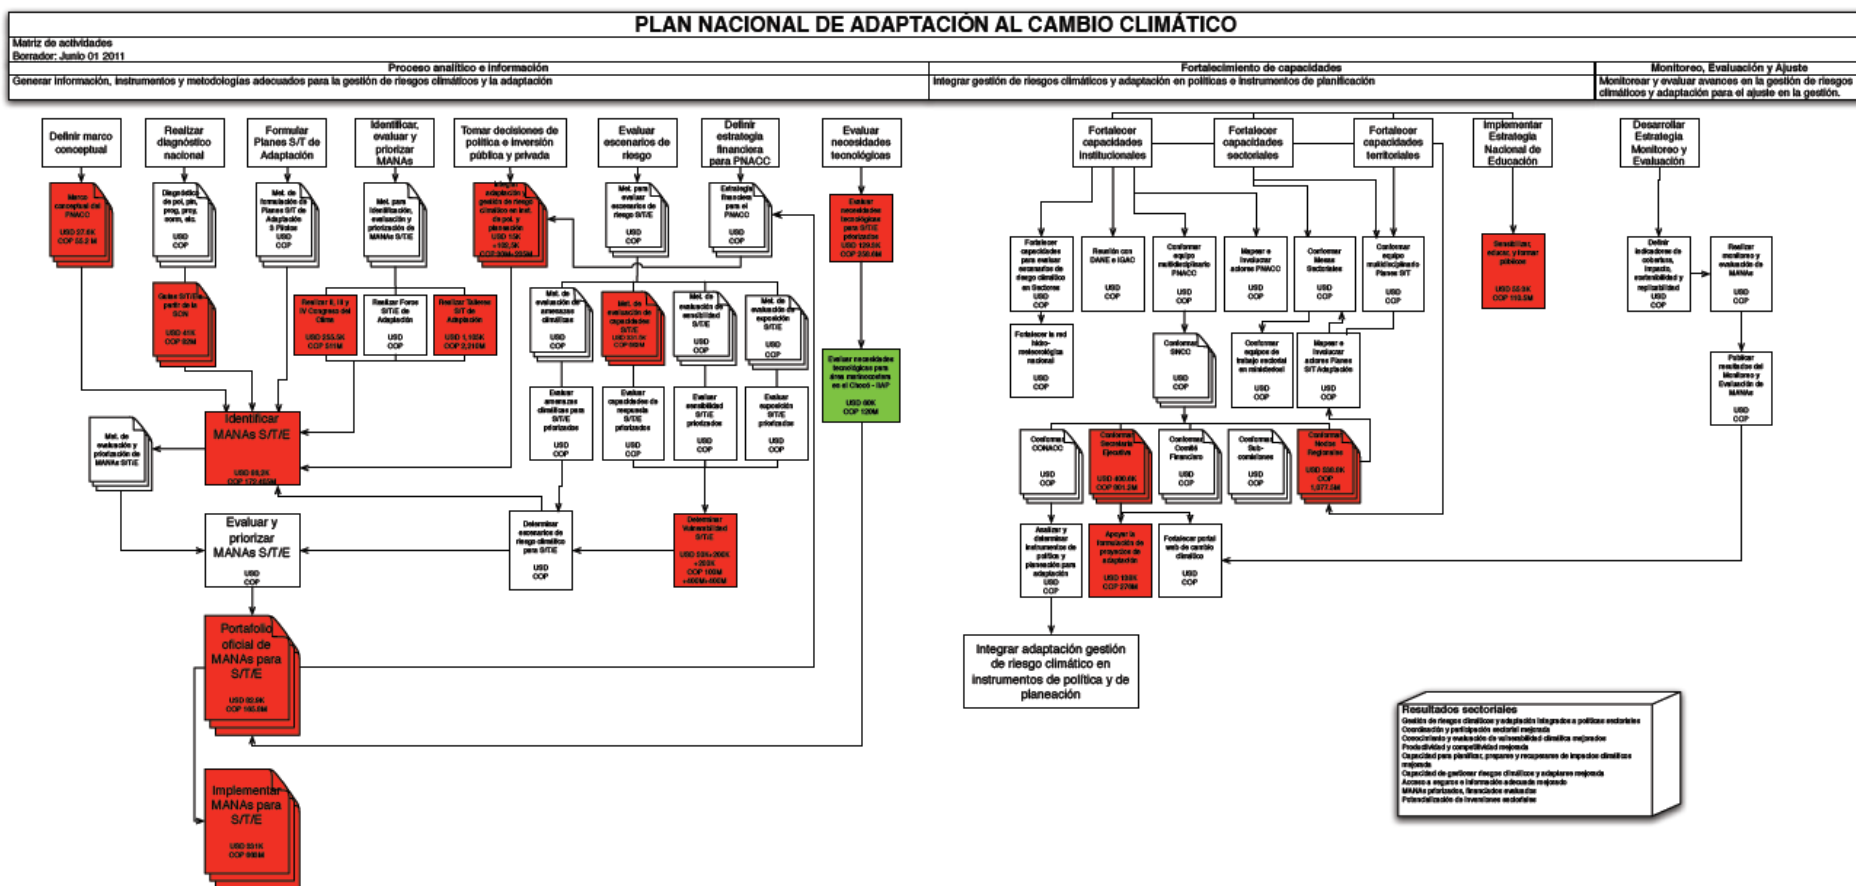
PLAN NACIONAL DE ADAPTACIÓN AL CAMBIO CLIMÁTICO

Matriz de actividades
Borrador: Junio 01 2011

Proceso analítico e información
Generar información, instrumentos y metodologías adecuados para la gestión de riesgos climáticos y la adaptación

Fortalecimiento de capacidades
Integrar gestión de riesgos climáticos y adaptación en políticas e instrumentos de planificación

Monitoreo, Evaluación y Ajuste
Monitorear y evaluar avances en la gestión de riesgos climáticos y adaptación para el ajuste en la gestión.

Definir marco conceptual

Marco conceptual del PNACC
USD 27.5K
COP 55.2 M

Realizar diagnóstico nacional

Diagnóstico de pol, pln, prog, proy, norm, etc.
USD
COP

Guías S/T/Ea partir de la SCN
USD 41K
COP 82M

Formular Planes S/T de Adaptación

Met. de formulación de Planes S/T de Adaptación 5 Pilotos
USD
COP

Identificar, evaluar y priorizar MANAs

Met. para identificación, evaluación y priorización de MANAs S/T/E

Realizar II, III y IV Congreso del Clima
USD 255.5K
COP 511M

Realizar Foros S/T/E de Adaptación
USD
COP

Realizar Talleres S/T de Adaptación
USD 1,105K
COP 2,210M

Tomar decisiones de política e inversión pública y privada

Integrar adaptación y gestión de riesgo climático en inst. de pol. y planeación
USD 15K
+165.5K
COP 30M+332M

Evaluar escenarios de riesgo

Met. para evaluar escenarios de riesgo S/T/E
USD
COP

Met. de evaluación de amenazas climáticas
USD
COP

Met. de evaluación de capacidades S/T/E
USD 331.5K
COP 663M

Met. de evaluación de sensibilidad S/T/E
USD
COP

Met. de evaluación de exposición S/T/E
USD
COP

Evaluar amenazas climáticas para S/T/E priorizados
USD
COP

Evaluar capacidades de respuesta S/T/E priorizados
USD
COP

Evaluar sensibilidad S/T/E priorizados
USD
COP

Evaluar exposición S/T/E priorizados
USD
COP

Definir estrategia financiera para PNACC

Estrategia financiera para el PNACC
USD
COP

Evaluar necesidades tecnológicas

Evaluar necesidades tecnológicas para S/T/E priorizados
USD 129.5K
COP 259.0M

Evaluar necesidades tecnológicas para área marinocostera en el Chocó - IIAP
USD 60K
COP 120M

Met. de evaluación y priorización de MANAs S/T/E

Identificar MANAs S/T/E
USD 88.2K
COP 176.465M

Evaluar y priorizar MANAs S/T/E
USD
COP

Determinar escenarios de riesgo climático para S/T/E
USD
COP

Determinar Vulnerabilidad S/T/E
USD 50K+200K
+200K
COP 100M
+400M+400M

Portafolio oficial de MANAs para S/T/E
USD 82.9K
COP 165.8M

Implementar MANAs para S/T/E
USD 331K
COP 663M

Fortalecer capacidades institucionales

Fortalecer capacidades sectoriales

Fortalecer capacidades territoriales

Implementar Estrategia Nacional de Educación

Desarrollar Estrategia Monitoreo y Evaluación

Fortalecer capacidades para evaluar escenarios de riesgo climático en Sectores
USD
COP

Reunión con DANE e IGAC
USD
COP

Conformar equipo multidisciplinario PNACC
USD
COP

Mapear e Involucrar actores PNACC
USD
COP

Conformar Mesas Sectoriales
USD
COP

Conformar equipo multidisciplinario Planes S/T
USD
COP

Sensibilizar, educar, y formar públicos
USD 56.5K
COP 113.5M

Definir indicadores de cobertura, impacto, sostenibilidad y replicabilidad
USD
COP

Realizar monitoreo y evaluación de MANAs
USD
COP

Fortalecer la red hidro-meteorológica nacional
USD
COP

Conformar SNCC
USD
COP

Conformar equipos de trabajo sectorial en ministerios
USD
COP

Mapear e Involucrar actores Planes S/T Adaptación
USD
COP

Publicar resultados del Monitoreo y Evaluación de MANAs
USD
COP

Conformar CONACC
USD
COP

Conformar Secretaría Ejecutiva
USD 450.6K
COP 901.2M

Conformar Comité Financiero
USD
COP

Conformar Sub-comisiones
USD
COP

Conformar Nodos Regionales
USD 538.6K
COP 1,077.5M

Analizar y determinar instrumentos de política y planeación para adaptación
USD
COP

Apoyar la formulación de proyectos de adaptación
USD 135K
COP 270M

Fortalecer portal web de cambio climático
USD
COP

Integrar adaptación gestión de riesgo climático en instrumentos de política y de planeación

Resultados sectoriales
Gestión de riesgos climáticos y adaptación integrados a políticas sectoriales
Coordinación y participación sectorial mejorada
Conocimiento y evaluación de vulnerabilidad climática mejorados
Productividad y competitividad mejorada
Capacidad para planificar, preparar y recuperarse de impactos climáticos mejorada
Capacidad de gestionar riesgos climáticos y adaptarse mejorada
Acceso a seguros e información adecuada mejorado
MANAs priorizadas, financiadas evaluadas
Potencialización de inversiones sectoriales